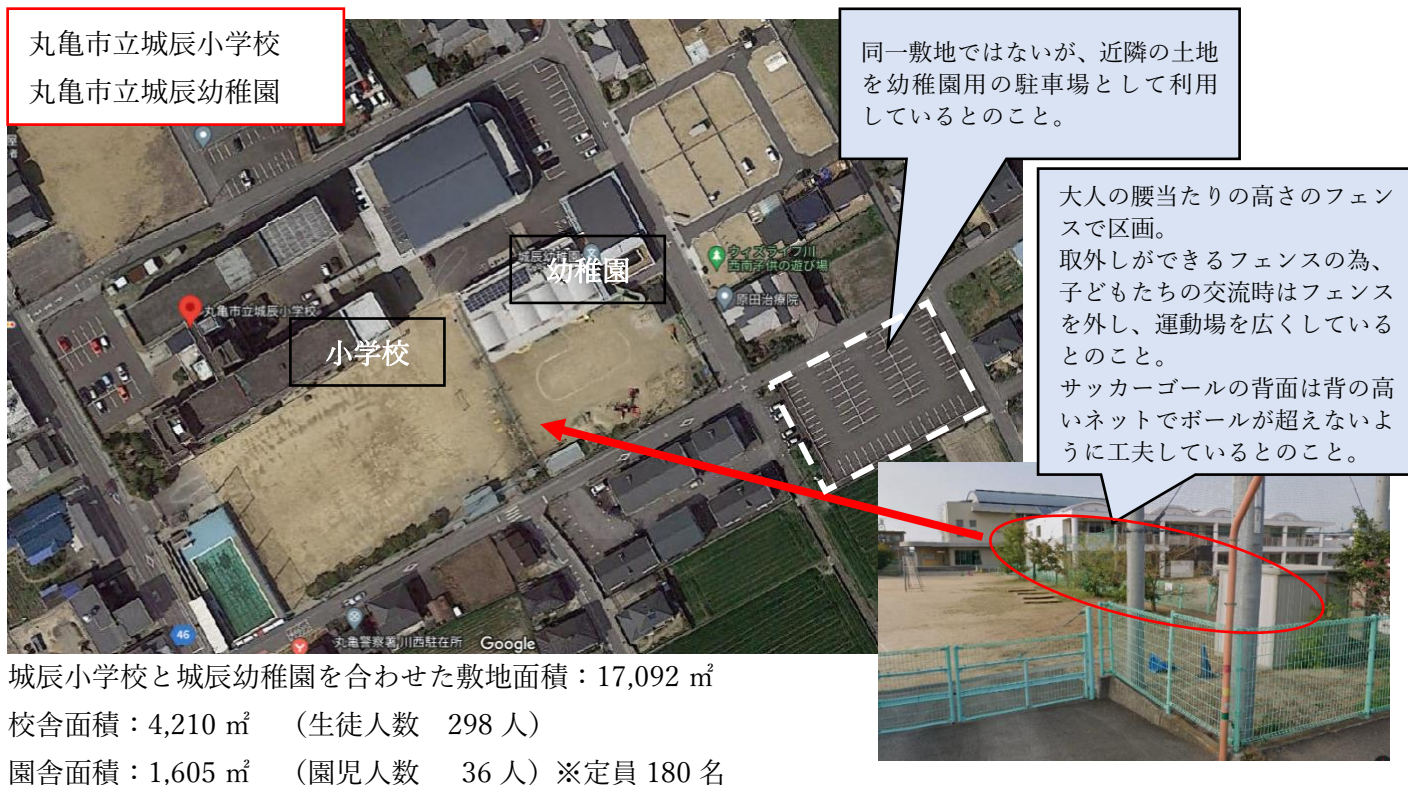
丸亀市立城辰小学校
丸亀市立城辰幼稚園

同一敷地ではないが、近隣の土地を幼稚園用の駐車場として利用しているとのこと。

大人の腰当たりの高さのフェンスで区画。
取外しができるフェンスの為、子どもたちの交流時はフェンスを外し、運動場を広くしているとのこと。
サッカーゴールの背面は背の高いネットでボールが超えないように工夫しているとのこと。

城辰小学校

幼稚園

丸亀市立城辰小学校

小学校

ウィズライフ川西南子供の遊び場

原田治療院

46

丸亀警察署川西駐在所

Google

城辰小学校と城辰幼稚園を合わせた敷地面積：17,092 ㎡
校舎面積：4,210 ㎡　（生徒人数　298 人）
園舎面積：1,605 ㎡　（園児人数　36 人）※定員 180 名